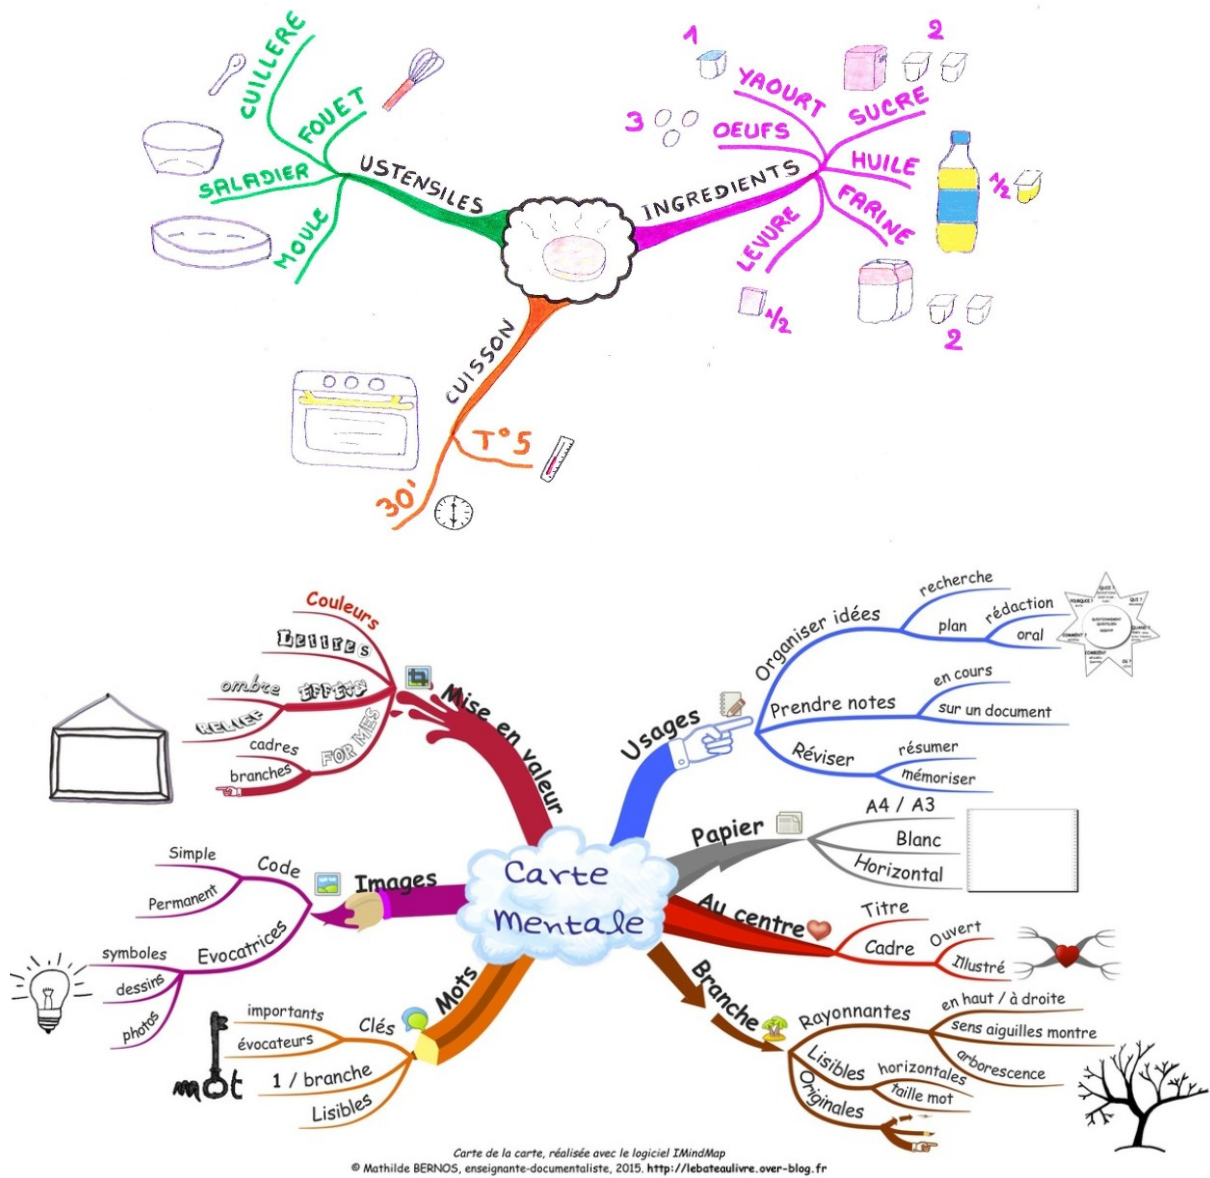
CUILLERE
FOUET
SALADIER
MOULE
USTENSILES
1
YAOURT
2
SUCRE
3
OEUFS
HUILE
INGREDIENTS
$\frac{1}{2}$
FARINE
LEVURE
$\frac{1}{2}$
2
CUISSON
T°5
30'

Couleurs
Lettres
ombre
Effets
relief
cadres
FORMES
branches
Mise en valeur
Usages
Organiser idées
recherche
plan
rédaction
oral
Prendre notes
en cours
sur un document
Réviser
résumer
mémoriser
Papier
A4 / A3
Blanc
Horizontal
Simple
Code
Permanent
Images
Carte Mentale
Evocatrices
symboles
dessins
photos
Au centre
Titre
Cadre
Ouvert
Illustré
Branche
Rayonnantes
en haut / à droite
sens aiguilles montre
arborescence
Lisibles
horizontales
taille mot
Originales
Mots
importants
évocateurs
Clés
1 / branche
Lisibles
mot

Carte de la carte, réalisée avec le logiciel IMindMap
© Mathilde BERNOS, enseignante-documentaliste, 2015. http://lebateaulivre.over-blog.fr